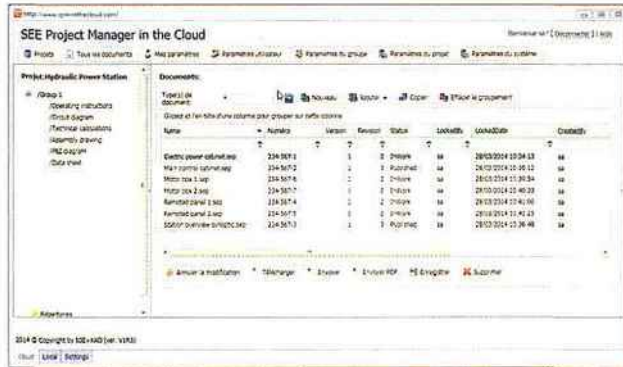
http://www.seeprojectcloud.com/

SEE Project Manager in the Cloud

Bienvenue sa ! Déconnecter | Aide

Projets | Tous les documents | Mes paramètres | Paramètres utilisateur | Paramètres du groupe | Paramètres du projet | Paramètres du système

Project Hydraulic Power Station

/Group 1
/Operating instructions
/Circuit diagram
/Technical calculations
/Assembly drawing
/P&I diagram
/Data sheet

Documents

Type(s) de document: | Nouveau | Ajouter | Copier | Effacer le groupement

Glissez et l'en-tête d'une colonne pour grouper sur cette colonne

| Name | Numéro | Version | Revision | Status | LockedBy | LockedDate | CreatedBy |
|---|---|---|---|---|---|---|---|
| Electric power cabinet.sep | 234 567-1 | 1 | 2 | InWork | sa | 28/03/2014 10:34:13 | sa |
| Main control cabinet.sep | 234 567-2 | 1 | 3 | Published | sa | 28/03/2014 10:38:10 | sa |
| Motor box 1.sep | 234 567-6 | 1 | 2 | InWork | sa | 28/03/2014 11:30:54 | sa |
| Motor box 2.sep | 234 567-7 | 1 | 2 | InWork | sa | 28/03/2014 10:40:30 | sa |
| Remoted panel 1.sep | 234 567-4 | 1 | 2 | InWork | sa | 28/03/2014 10:41:00 | sa |
| Remoted panel 2.sep | 234 567-5 | 1 | 2 | InWork | sa | 28/03/2014 10:42:23 | sa |
| Station overview schematic.sep | 234 567-3 | 1 | 3 | Published | sa | 28/03/2014 10:36:48 | sa |

Annuler la modification | Télécharger | Envoyer | Envoyer PDF | Enregistrer | Supprimer

Répertoires

2014 © Copyright by SEE•XAO (ver. V1R3)

Cloud | Local | Settings